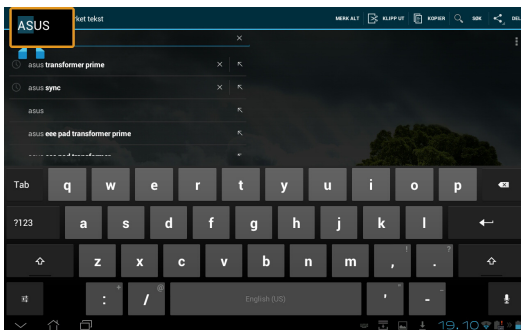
ASUS

ket tekst

MERK ALT KLIPP UT KOPIER SØK DEL

asus transformer prime
asus sync
asus
asus eee pad transformer prime

Tab q w e r t y u i o p
?123 a s d f g h j k l
z x c v b n m , .
English (US)
19.10